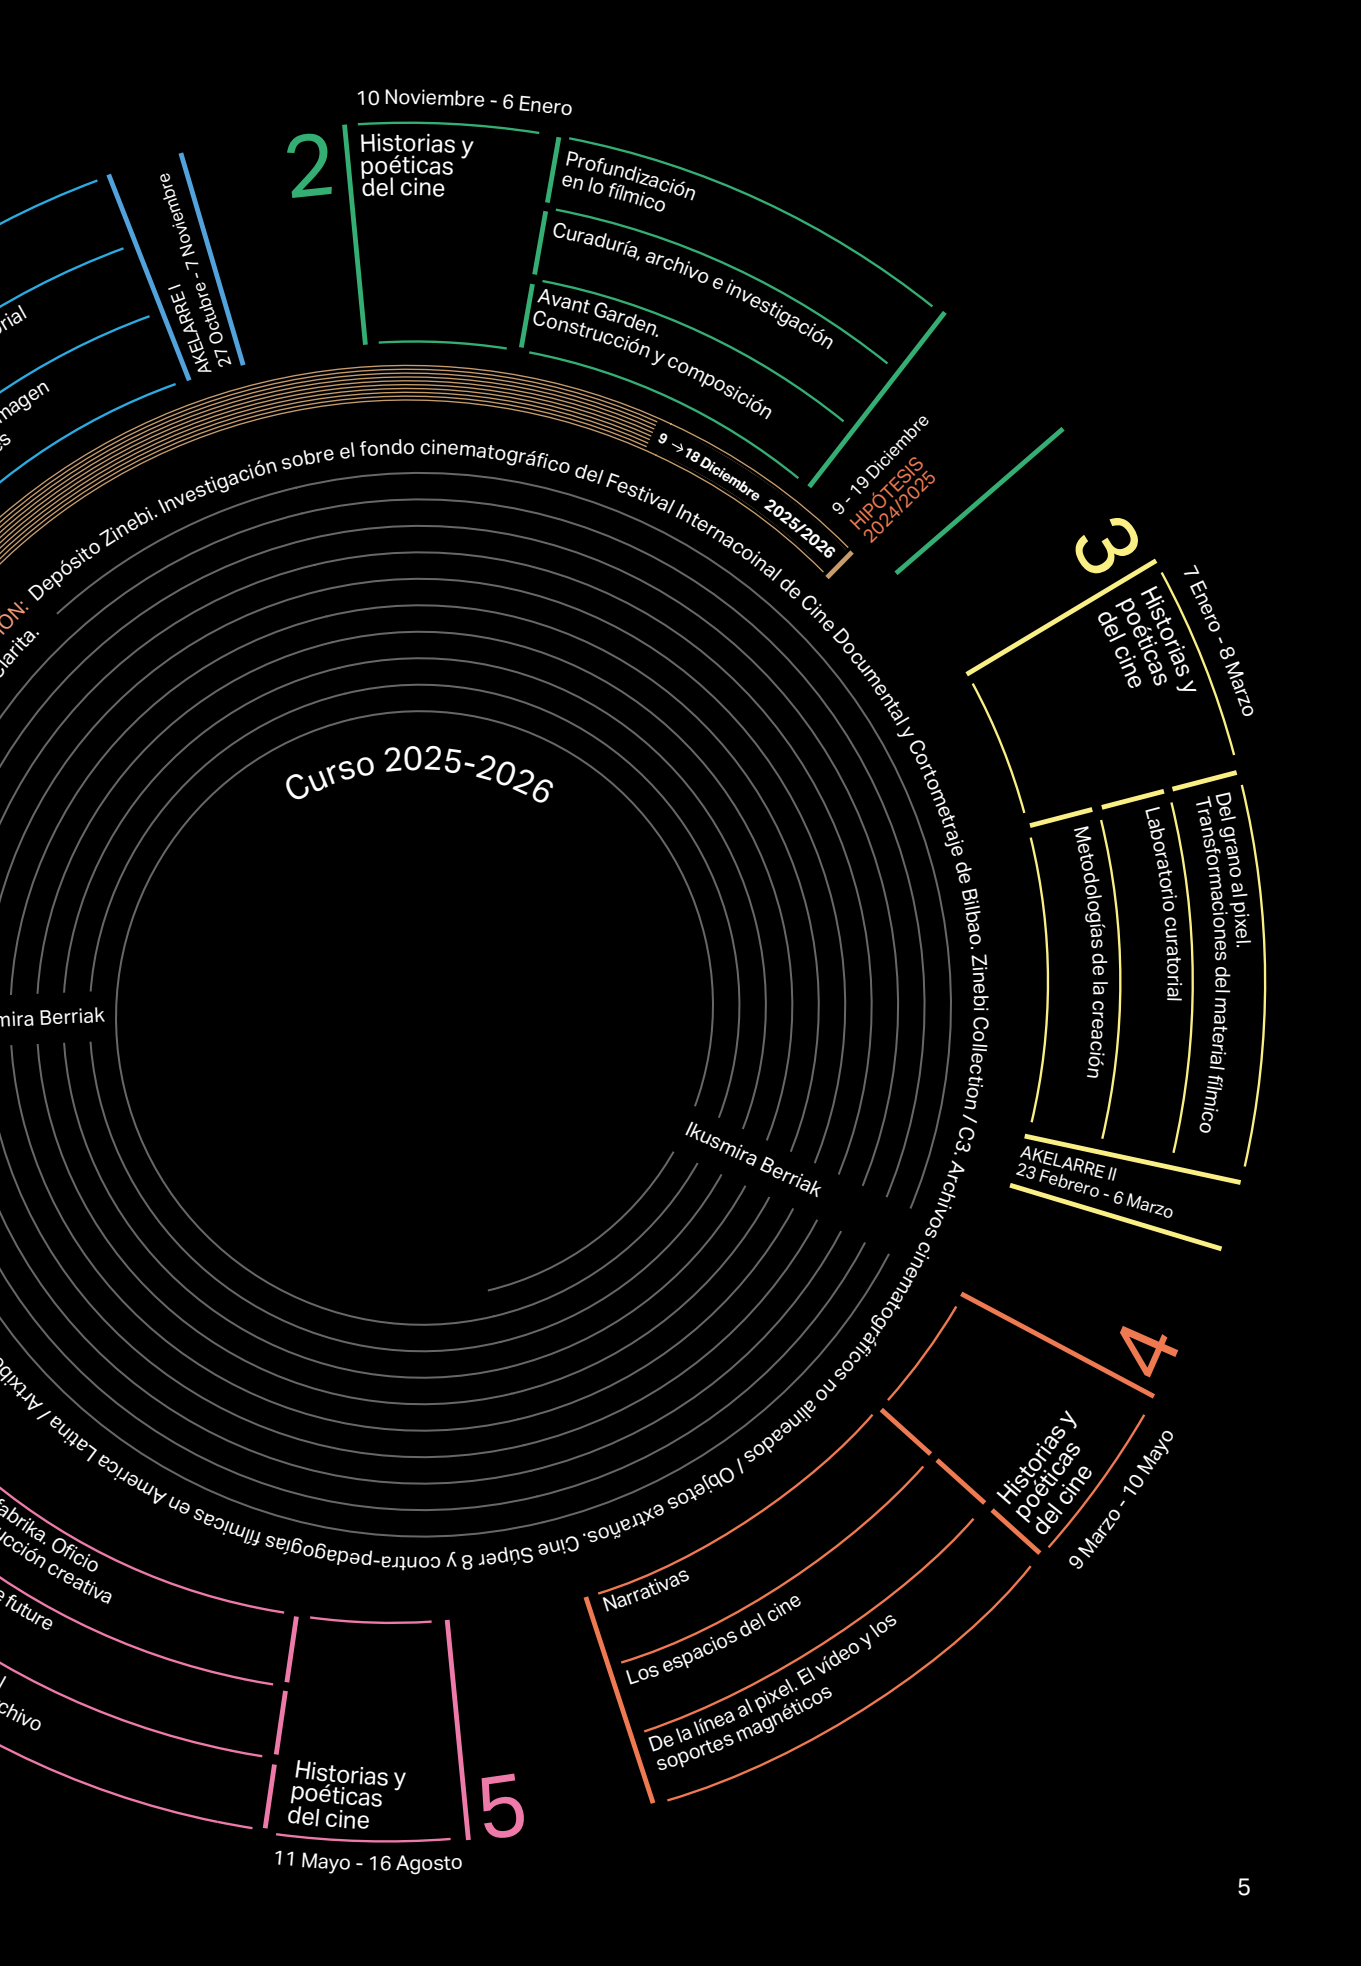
10 Noviembre - 6 Enero

2

Historias y poéticas del cine

Profundización en lo fílmico

Curaduría, archivo e investigación

Avant Garden. Construcción y composición

AKELARRE I
27 Octubre - 7 Noviembre

rial

magen

s

9 → 18 Diciembre 2025/2026

9 - 19 Diciembre
HIPÓTESIS 2024/2025

ON: Depósito Zinebi. Investigación sobre el fondo cinematográfico del Festival Internacoinal de Cine Documental y Cortometraje de Bilbao. Zinebi Collection / C3. Archivos cinematográficos no alineados / Objetos extraños. Cine Súper 8 y contra-pedagogías fílmicas en América Latina / Artxib

larita.

Curso 2025-2026

mira Berriak

Ikusmira Berriak

3

Historias y poéticas del cine

7 Enero - 8 Marzo

Del grano al pixel. Transformaciones del material fílmico

Laboratorio curatorial

Metodologías de la creación

AKELARRE II
23 Febrero - 6 Marzo

4

Historias y poéticas del cine

9 Marzo - 10 Mayo

Narrativas

Los espacios del cine

De la línea al pixel. El vídeo y los soportes magnéticos

abrika. Oficio
cción creativa

e future

l

chivo

Historias y poéticas del cine

5

11 Mayo - 16 Agosto

5